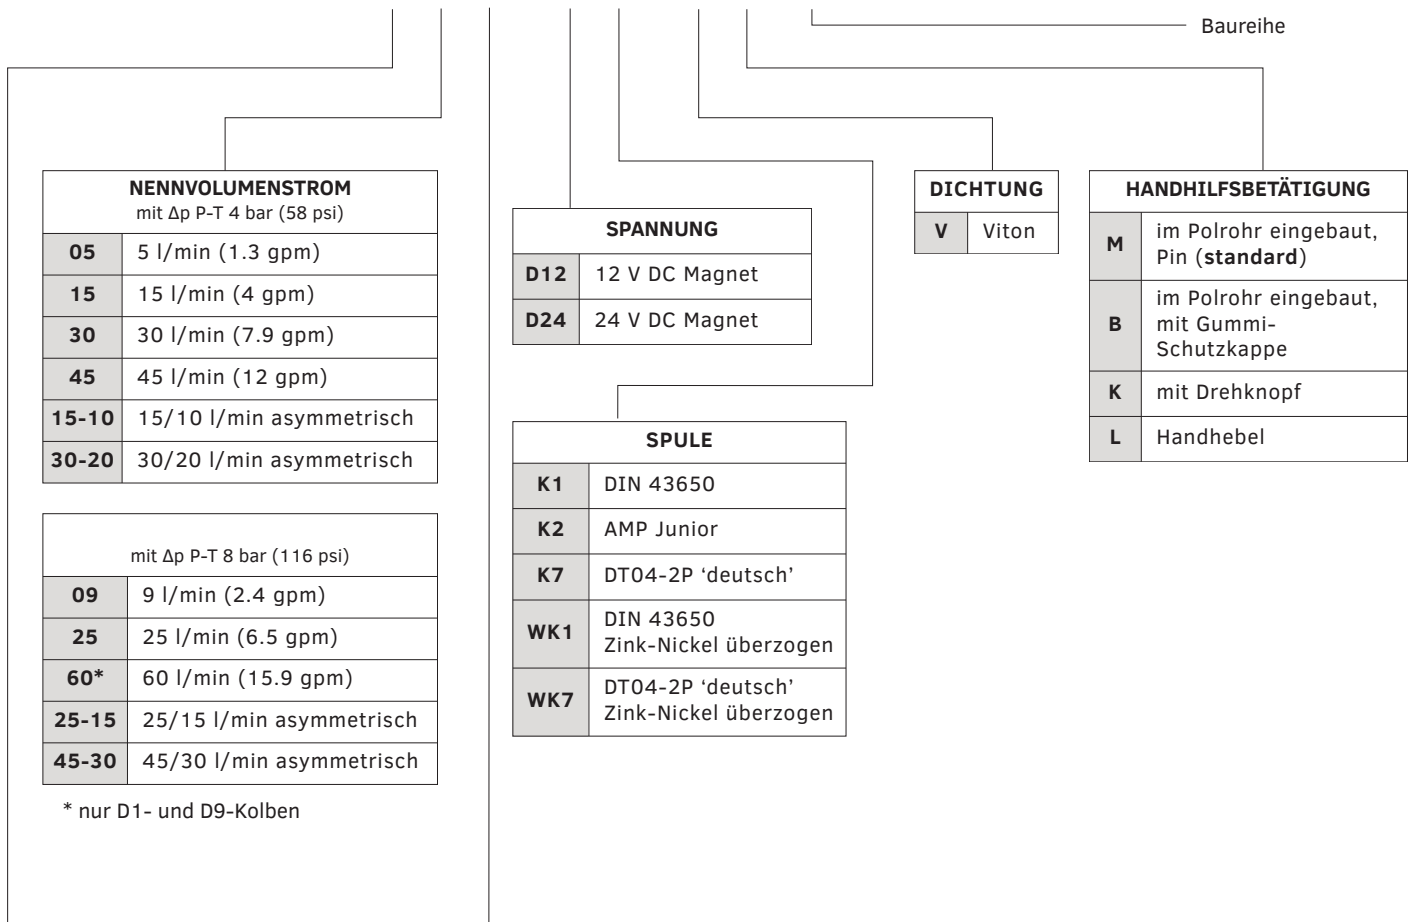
Baureihe

| NENNVOLUMENSTROM mit Δp P-T 4 bar (58 psi) | |
|---|---|
| 05 | 5 l/min (1.3 gpm) |
| 15 | 15 l/min (4 gpm) |
| 30 | 30 l/min (7.9 gpm) |
| 45 | 45 l/min (12 gpm) |
| 15-10 | 15/10 l/min asymmetrisch |
| 30-20 | 30/20 l/min asymmetrisch |

| mit Δp P-T 8 bar (116 psi) | |
|---|---|
| 09 | 9 l/min (2.4 gpm) |
| 25 | 25 l/min (6.5 gpm) |
| 60* | 60 l/min (15.9 gpm) |
| 25-15 | 25/15 l/min asymmetrisch |
| 45-30 | 45/30 l/min asymmetrisch |

* nur D1- und D9-Kolben

| SPANNUNG | |
|---|---|
| D12 | 12 V DC Magnet |
| D24 | 24 V DC Magnet |

| SPULE | |
|---|---|
| K1 | DIN 43650 |
| K2 | AMP Junior |
| K7 | DT04-2P 'deutsch' |
| WK1 | DIN 43650 Zink-Nickel überzogen |
| WK7 | DT04-2P 'deutsch' Zink-Nickel überzogen |

| DICHTUNG | |
|---|---|
| V | Viton |

| HANDHILFSBETÄTIGUNG | |
|---|---|
| M | im Polrohr eingebaut, Pin (**standard**) |
| B | im Polrohr eingebaut, mit Gummi-Schutzkappe |
| K | mit Drehknopf |
| L | Handhebel |